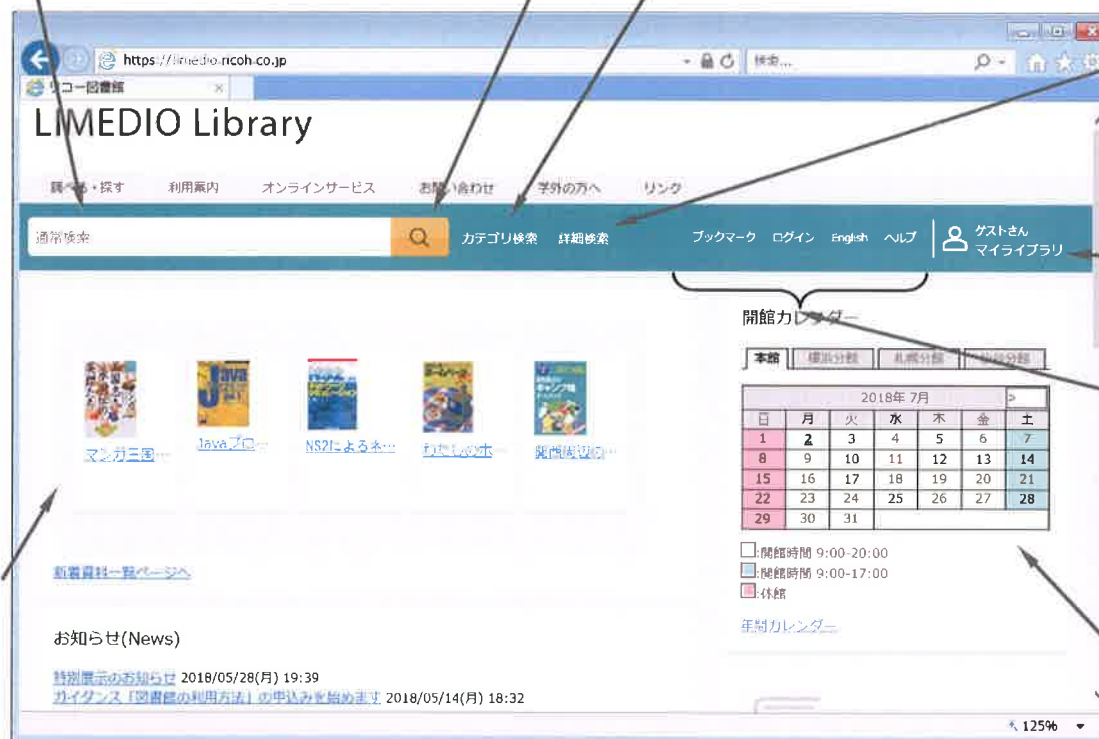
https://limedio.ricoh.co.jp
検索...
リコー図書館

LIMEDIO Library

調べる・探す　利用案内　オンラインサービス　お問い合わせ　学外の方へ　リンク

通常検索
カテゴリ検索　詳細検索
ブックマーク　ログイン　English　ヘルプ
ゲストさん
マイライブラリ

マンガ三国…　Javaプロ…　NS2によるネ…　わたしのホ…　要問題の…

新着資料一覧ページへ

開館カレンダー

本館　横浜分館　札幌分館　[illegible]分館

| 2018年 7月 | | | | | | > |
|---|---|---|---|---|---|---|
| 日 | 月 | 火 | 水 | 木 | 金 | 土 |
| 1 | 2 | 3 | 4 | 5 | 6 | 7 |
| 8 | 9 | 10 | 11 | 12 | 13 | 14 |
| 15 | 16 | 17 | 18 | 19 | 20 | 21 |
| 22 | 23 | 24 | 25 | 26 | 27 | 28 |
| 29 | 30 | 31 | | | | |

:開館時間 9:00-20:00
:開館時間 9:00-17:00
:休館

年間カレンダー

お知らせ(News)

特別展示のお知らせ 2018/05/28(月) 19:39
ガイダンス「図書館の利用方法」の申込みを始めます 2018/05/14(月) 18:32

125%